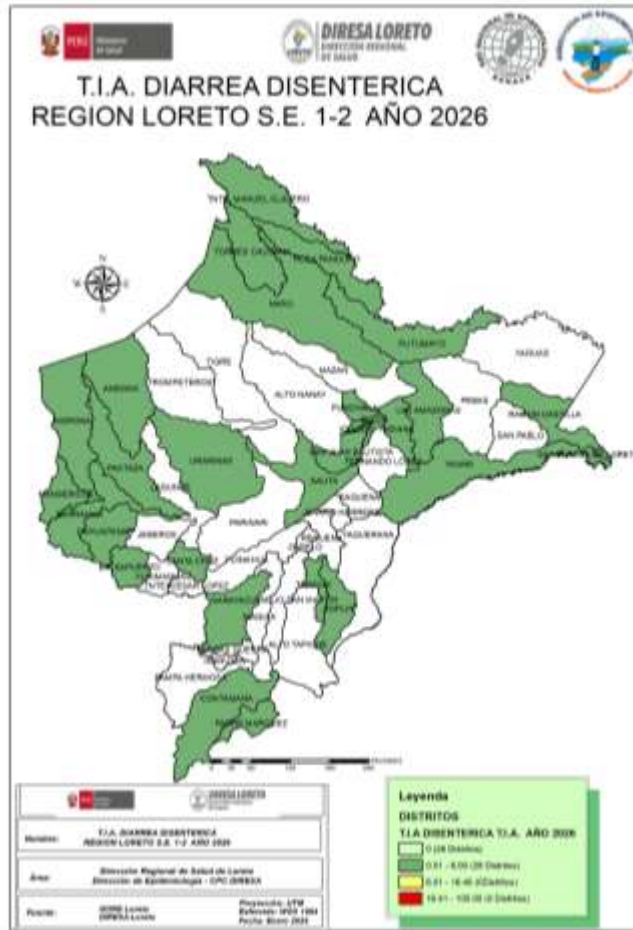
PERÚ Ministerio de Salud

DIRESA LORETO
DIRECCIÓN REGIONAL DE SALUD

T.I.A. DIARREA DISENTERICA
REGION LORETO S.E. 1-2 AÑO 2026

N
W E
S

TENIENTE MANUEL CLAVERO
TORRES CAUSANA
ROSA PANDURO
NAPO
PUTUMAYO
YAVARI
TORRES
TROMPETEROS
MAZAN
ALTO NANAY
PEBAS
RAMON CASTILLA
SAN PABLO
ANDOAS
PASTAZA
URARINAS
BELEN
MORONA
PUNCHANA
IQUITOS
SAN JUAN BAUTISTA
FERNANDO LORES
YAQUERANA
PARINARI
BARRANCA
CAHUAPANAS
JEBEROS
LAGUNAS
TIGRE
SAQUENA
NAUTA
REQUENA
EMILIO SAN MARTIN
JENARO HERRERA
ALTO TAPICHE
CONTAMANA
PADRE MARQUEZ
SARAYACU
VARGAS GUERRA
PAMPA HERMOSA
INAHUAYA
VILLA ALEGRE
SANTA CRUZ
TENIENTE CESAR LOPEZ ROJAS
ALTO TAPICHE

DIRESA LORETO

Nombre: T.I.A. DIARREA DISENTERICA REGION LORETO S.E. 1-2 AÑO 2026

Área: Dirección Regional de Salud de Loreto
Dirección de Epidemiología - CPC DIRESA

Fuente: GORE Loreto
DIRESA Loreto

Proyección: UTM
Referente: WGS 1984
Fecha: Enero 2026

Leyenda
DISTRITOS
T.I.A DISENTERICA T.I.A. AÑO 2026
0 (26 Distritos)
0.01 - 8.00 (28 Distritos)
8.01 - 18.46 (0Distritos)
18.41 - 100.00 (0 Distritos)